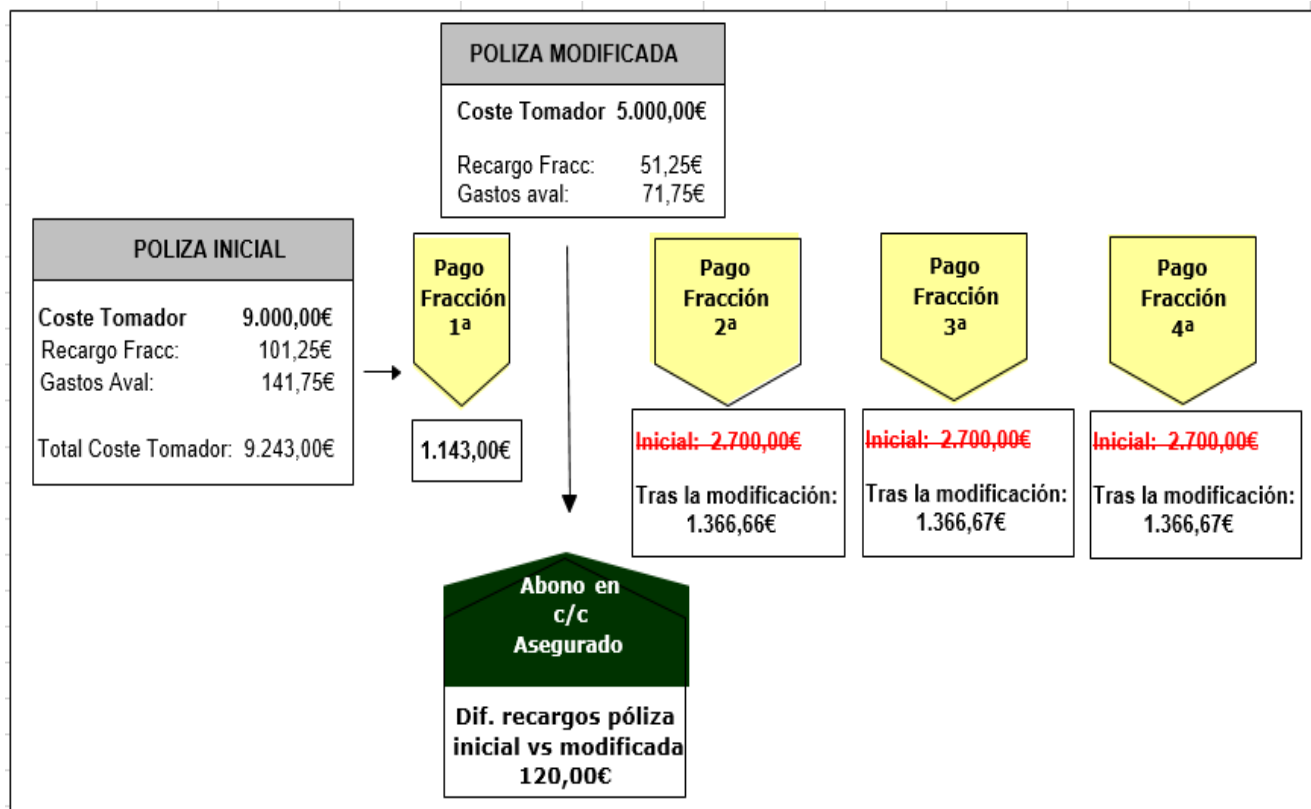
POLIZA MODIFICADA

Coste Tomador 5.000,00€

Recargo Fracc: 51,25€
Gastos aval: 71,75€

POLIZA INICIAL

Coste Tomador 9.000,00€
Recargo Fracc: 101,25€
Gastos Aval: 141,75€

Total Coste Tomador: 9.243,00€

Pago Fracción 1ª

1.143,00€

Pago Fracción 2ª

Inicial: 2.700,00€

Tras la modificación: 1.366,66€

Pago Fracción 3ª

Inicial: 2.700,00€

Tras la modificación: 1.366,67€

Pago Fracción 4ª

Inicial: 2.700,00€

Tras la modificación: 1.366,67€

Abono en c/c Asegurado

Dif. recargos póliza inicial vs modificada 120,00€